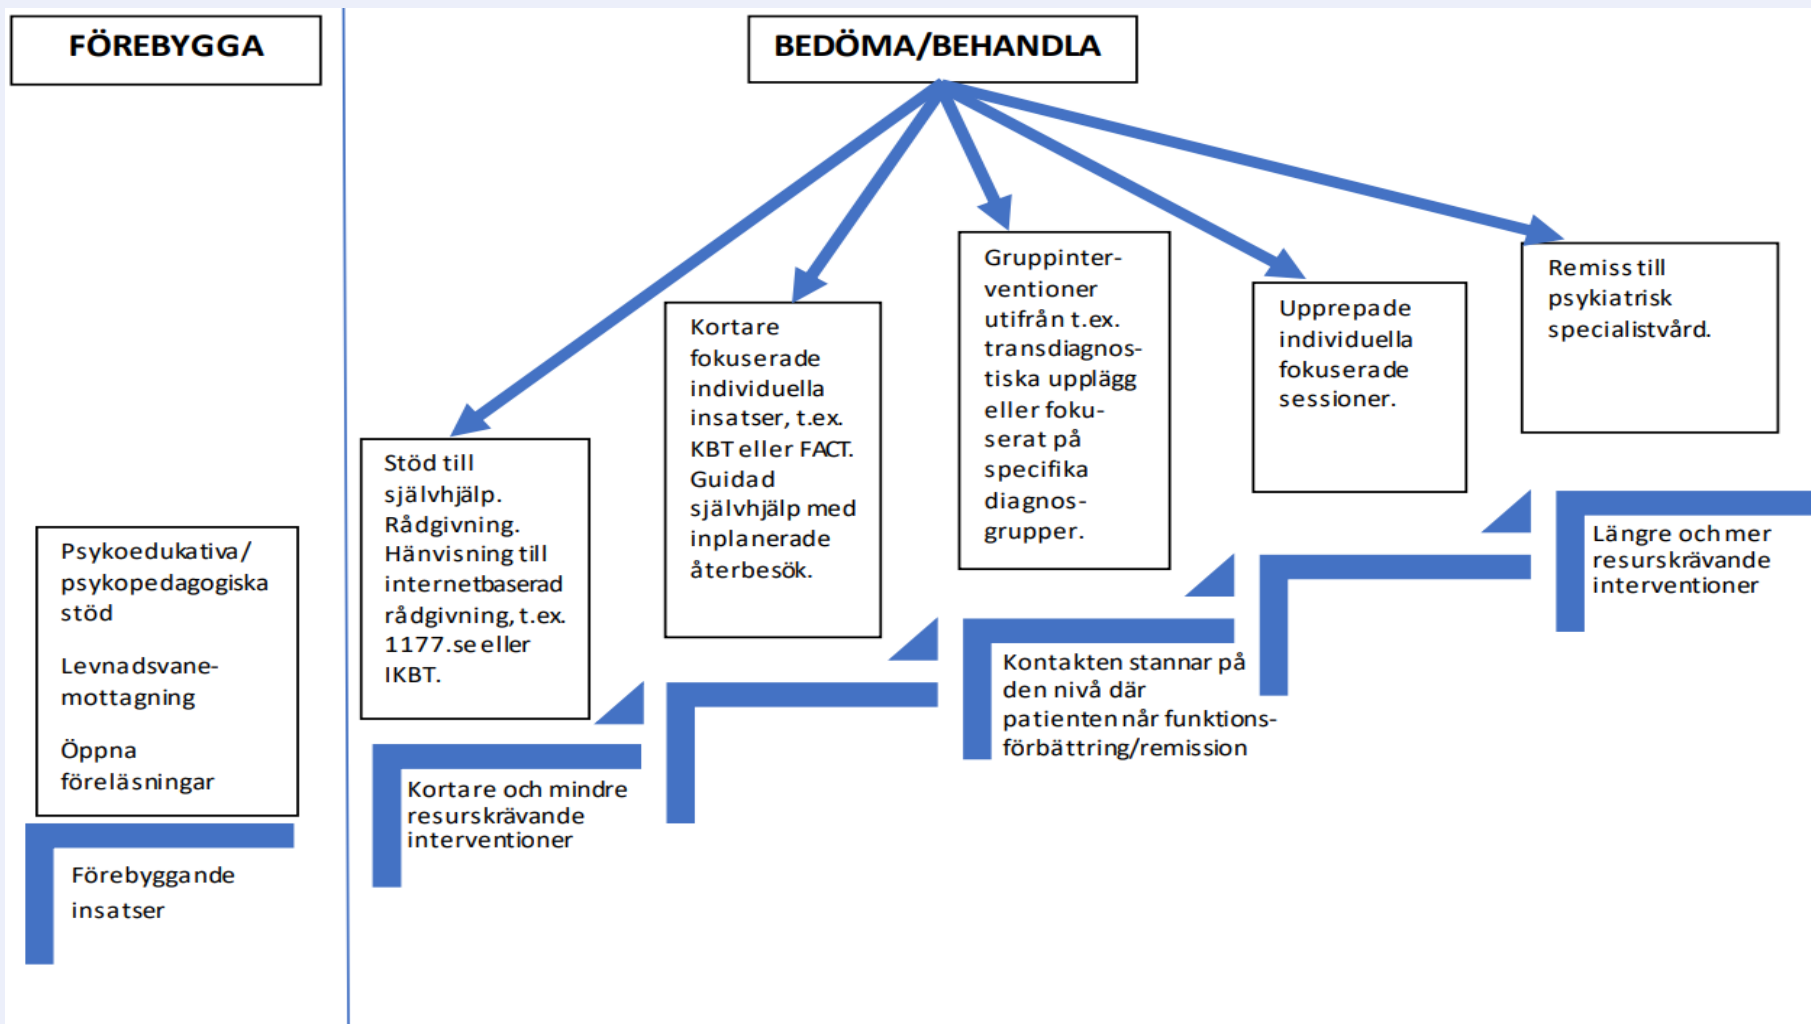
FÖREBYGGA

BEDÖMA/BEHANDLA

Psykoedukativa/ psykopedagogiska stöd

Levnadsvanemottagning

Öppna föreläsningar

Förebyggande insatser

Stöd till självhjälp. Rådgivning. Hänvisning till internetbaserad rådgivning, t.ex. 1177.se eller IKBT.

Kortare och mindre resurskrävande interventioner

Kortare fokuserade individuella insatser, t.ex. KBT eller FACT. Guidad självhjälp med inplanerade återbesök.

Gruppinterventioner utifrån t.ex. transdiagnostiska upplägg eller fokuserat på specifika diagnosgrupper.

Kontakten stannar på den nivå där patienten når funktionsförbättring/remission

Upprepade individuella fokuserade sessioner.

Remiss till psykiatrisk specialistvård.

Längre och mer resurskrävande interventioner